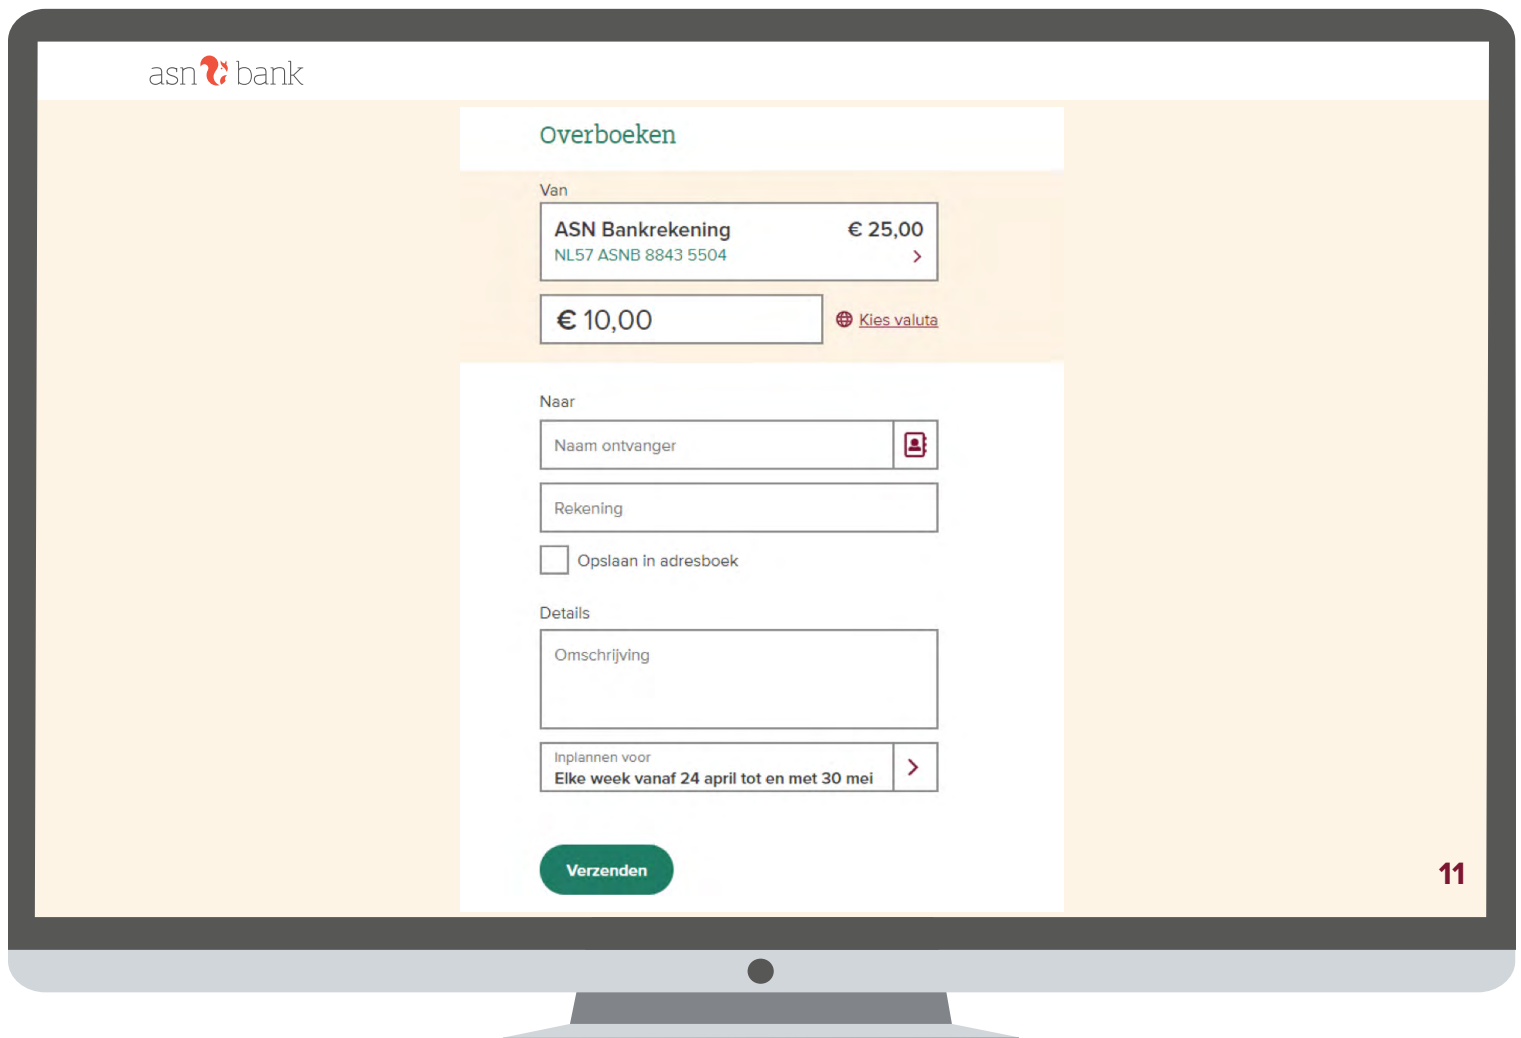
asn bank

Overboeken

Van

ASN Bankrekening
NL57 ASNB 8843 5504
€ 25,00

€ 10,00

Kies valuta

Naar

Naam ontvanger

Rekening

Opslaan in adresboek

Details

Omschrijving

Inplannen voor
Elke week vanaf 24 april tot en met 30 mei

Verzenden

11